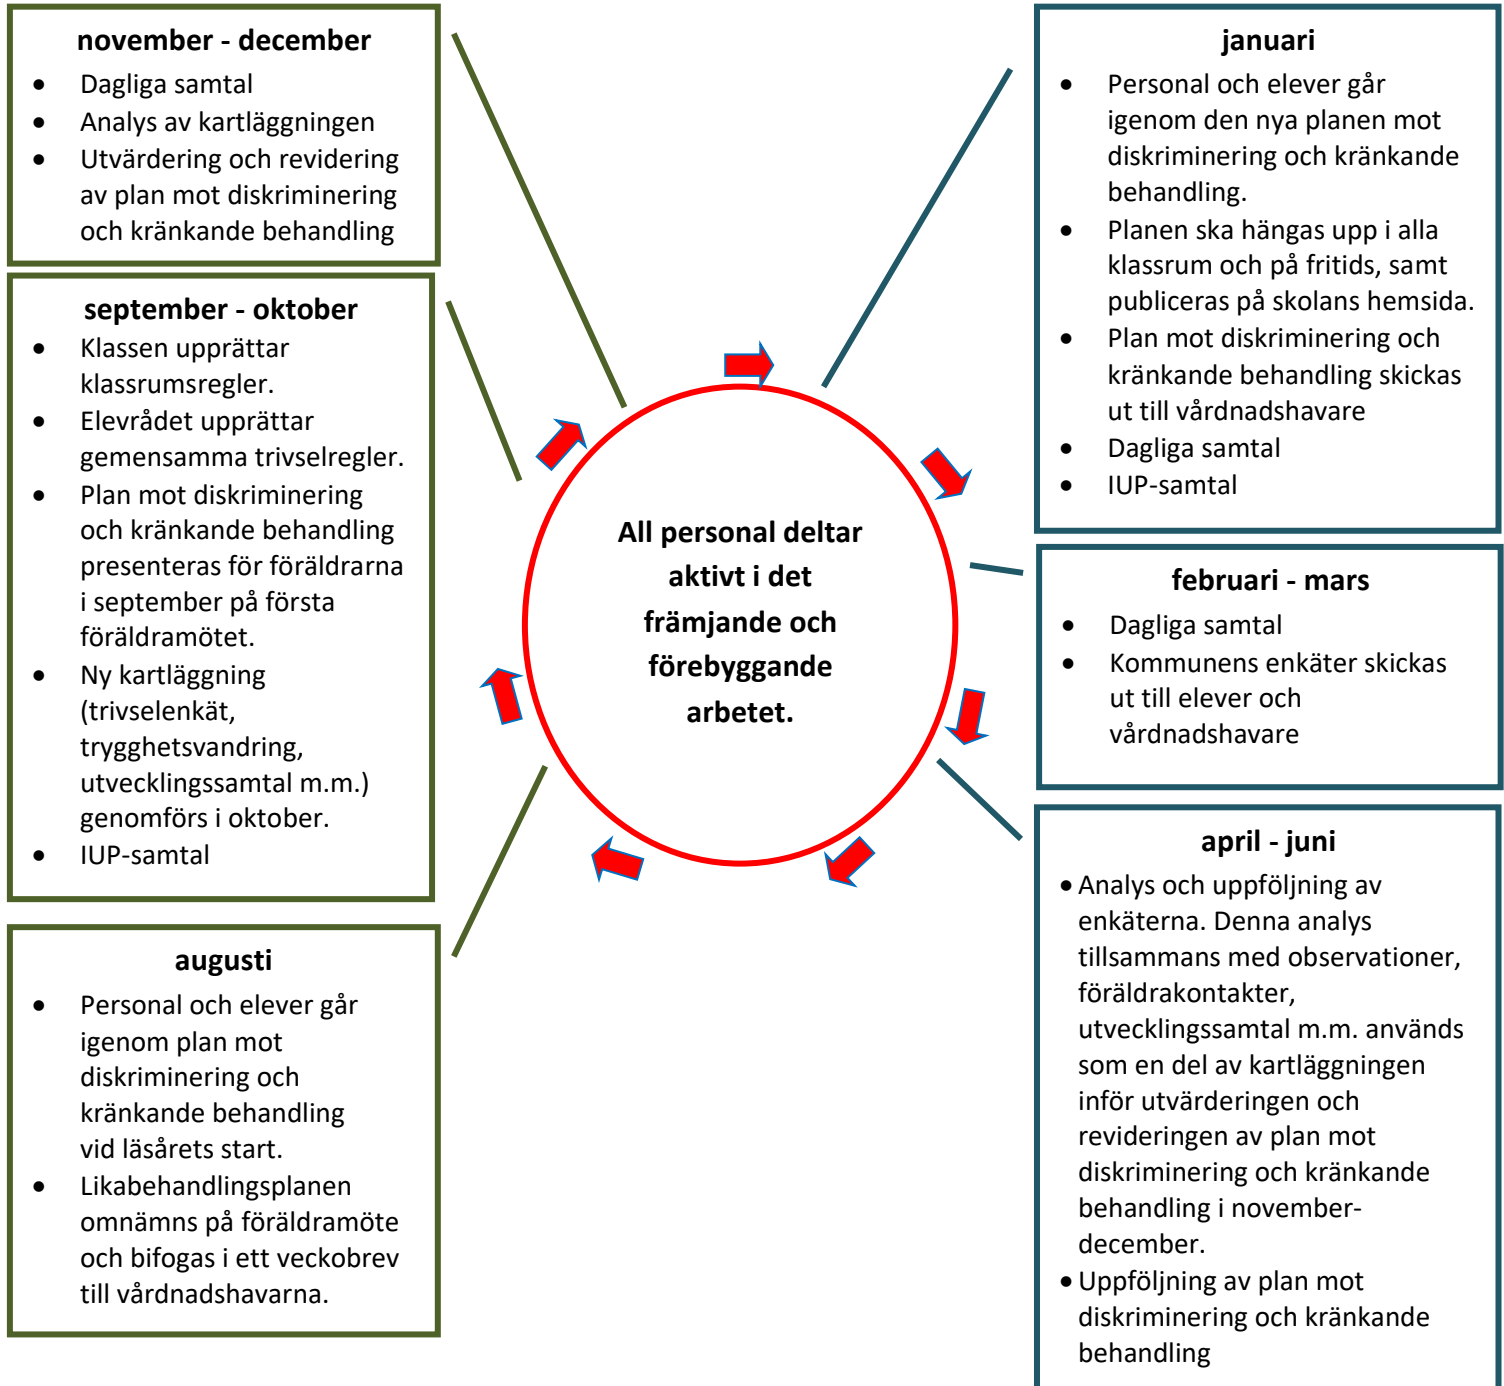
november - december
- Dagliga samtal
- Analys av kartläggningen
- Utvärdering och revidering av plan mot diskriminering och kränkande behandling

september - oktober
- Klassen upprättar klassrumsregler.
- Elevrådet upprättar gemensamma trivselregler.
- Plan mot diskriminering och kränkande behandling presenteras för föräldrarna i september på första föräldramötet.
- Ny kartläggning (trivselenkät, trygghetsvandring, utvecklingssamtal m.m.) genomförs i oktober.
- IUP-samtal

augusti
- Personal och elever går igenom plan mot diskriminering och kränkande behandling vid läsårets start.
- Likabehandlingsplanen omnämns på föräldramöte och bifogas i ett veckobrev till vårdnadshavarna.

All personal deltar aktivt i det främjande och förebyggande arbetet.

januari
- Personal och elever går igenom den nya planen mot diskriminering och kränkande behandling.
- Planen ska hängas upp i alla klassrum och på fritids, samt publiceras på skolans hemsida.
- Plan mot diskriminering och kränkande behandling skickas ut till vårdnadshavare
- Dagliga samtal
- IUP-samtal

februari - mars
- Dagliga samtal
- Kommunens enkäter skickas ut till elever och vårdnadshavare

april - juni
- Analys och uppföljning av enkäterna. Denna analys tillsammans med observationer, föräldrakontakter, utvecklingssamtal m.m. används som en del av kartläggningen inför utvärderingen och revideringen av plan mot diskriminering och kränkande behandling i november-december.
- Uppföljning av plan mot diskriminering och kränkande behandling